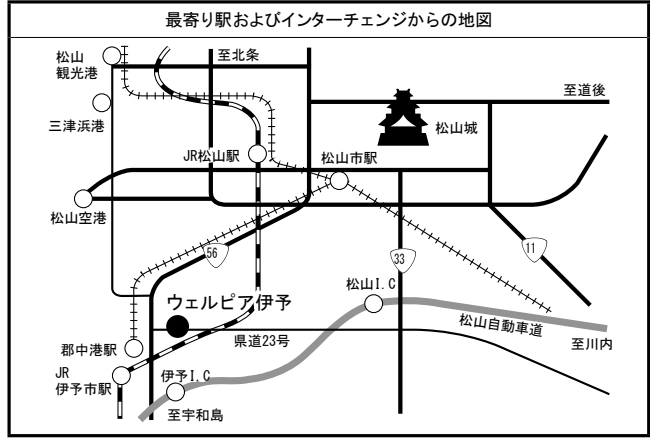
最寄り駅およびインターチェンジからの地図

松山観光港

至北条

至道後

三津浜港

松山城

JR松山駅

松山市駅

松山空港

56

33

11

松山I.C

ウェルピア伊予

松山自動車道

県道23号

至川内

郡中港駅

JR伊予市駅

伊予I.C

至宇和島